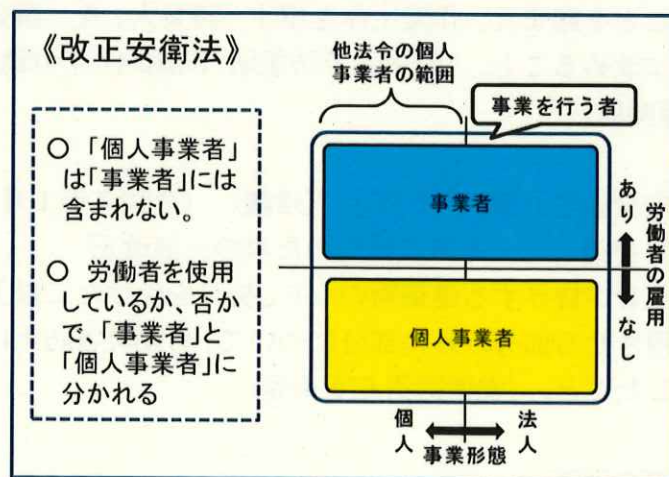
《改正安衛法》

他法令の個人事業者の範囲

事業を行う者

○「個人事業者」は「事業者」には含まれない。

○ 労働者を使用しているか、否かで、「事業者」と「個人事業者」に分かれる

事業者

個人事業者

あり

なし

労働者の雇用

個人

法人

事業形態